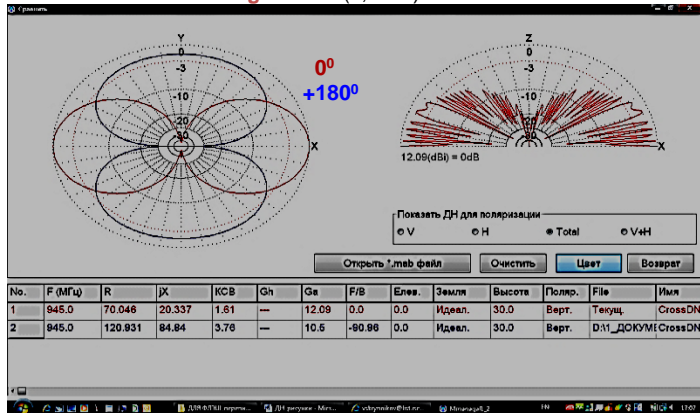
Сравнить

Y
0
-3
-10
-20
-30
X

$0^0$
$+180^0$

Z
0
-3
-10
-20
-30
X

12.09(dBi) = 0dB

Показать ДН для поляризации
V
H
Total
V+H

Открыть *.mab файл
Очистить
Цвет
Возврат

| No. | F (МГц) | R | jX | КСВ | Gh | Ga | F/B | Елев. | Земля | Высота | Поляр. | File | Имя |
|---|---|---|---|---|---|---|---|---|---|---|---|---|---|
| 1 | 945.0 | 70.046 | 20.337 | 1.61 | — | 12.09 | 0.0 | 0.0 | Идеал. | 30.0 | Верт. | Текущ. | CrossDN |
| 2 | 945.0 | 120.931 | 84.84 | 3.76 | — | 10.5 | -90.96 | 0.0 | Идеал. | 30.0 | Верт. | D:\1_ДОКУМ | CrossDN |

ДЛЯ ФЛЭШ перенос
ДН рисунки - Micr
vdrymalov@list.ru
Mmanagal_2
EN